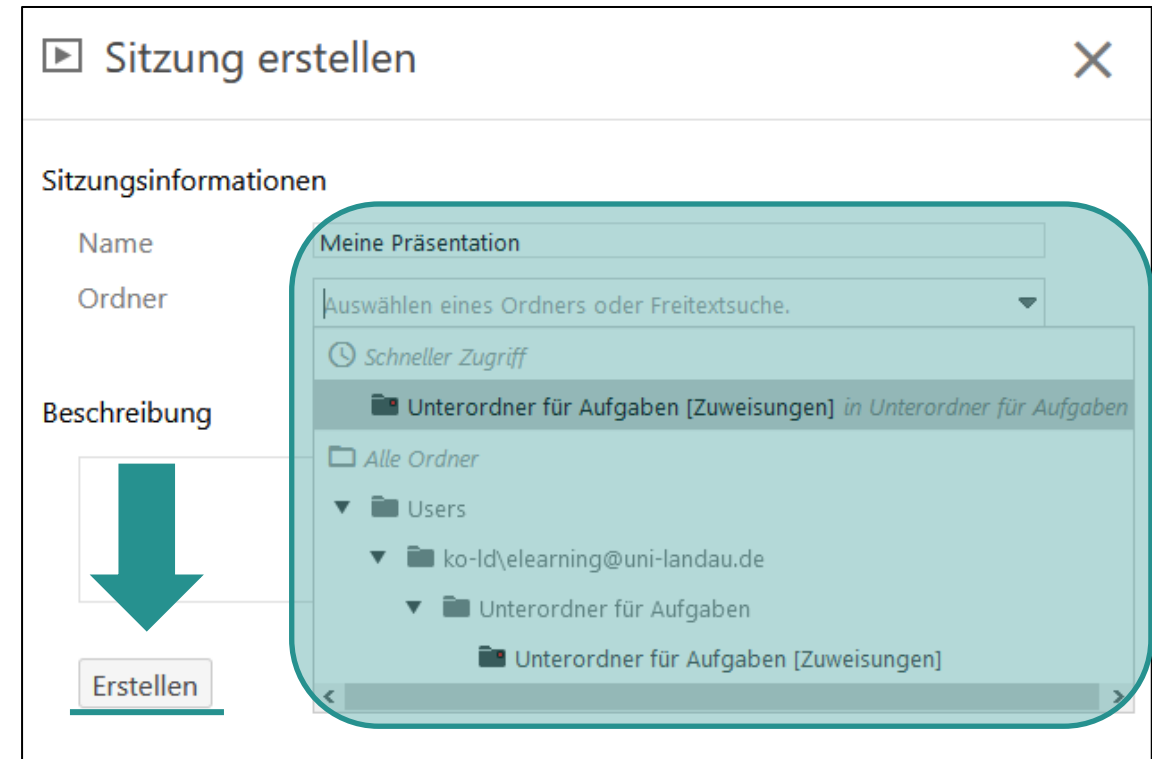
Sitzung erstellen

Sitzungsinformationen

Name

Meine Präsentation

Ordner

Auswählen eines Ordners oder Freitextsuche.

Schneller Zugriff

Unterordner für Aufgaben [Zuweisungen] in Unterordner für Aufgaben

Beschreibung

Alle Ordner

Users

ko-ld\elearning@uni-landau.de

Unterordner für Aufgaben

Unterordner für Aufgaben [Zuweisungen]

Erstellen